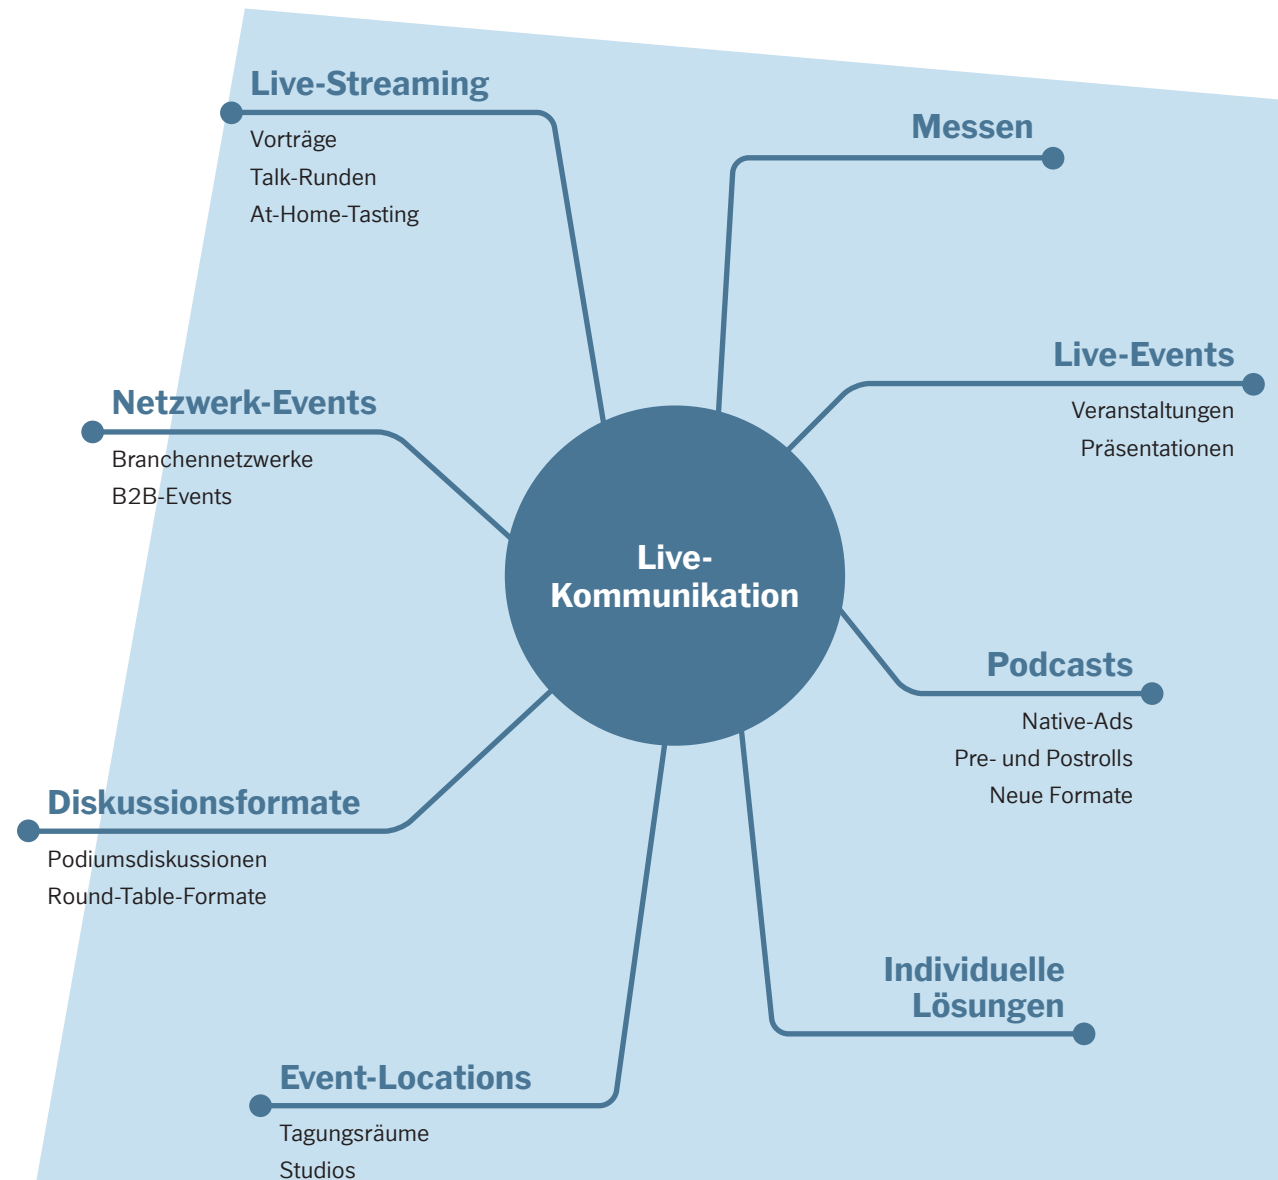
Live-Streaming
Vorträge
Talk-Runden
At-Home-Tasting

Messen

Live-Events
Veranstaltungen
Präsentationen

Netzwerk-Events
Branchennetzwerke
B2B-Events

Live-Kommunikation

Podcasts
Native-Ads
Pre- und Postrolls
Neue Formate

Diskussionsformate
Podiumsdiskussionen
Round-Table-Formate

Individuelle Lösungen

Event-Locations
Tagungsräume
Studios